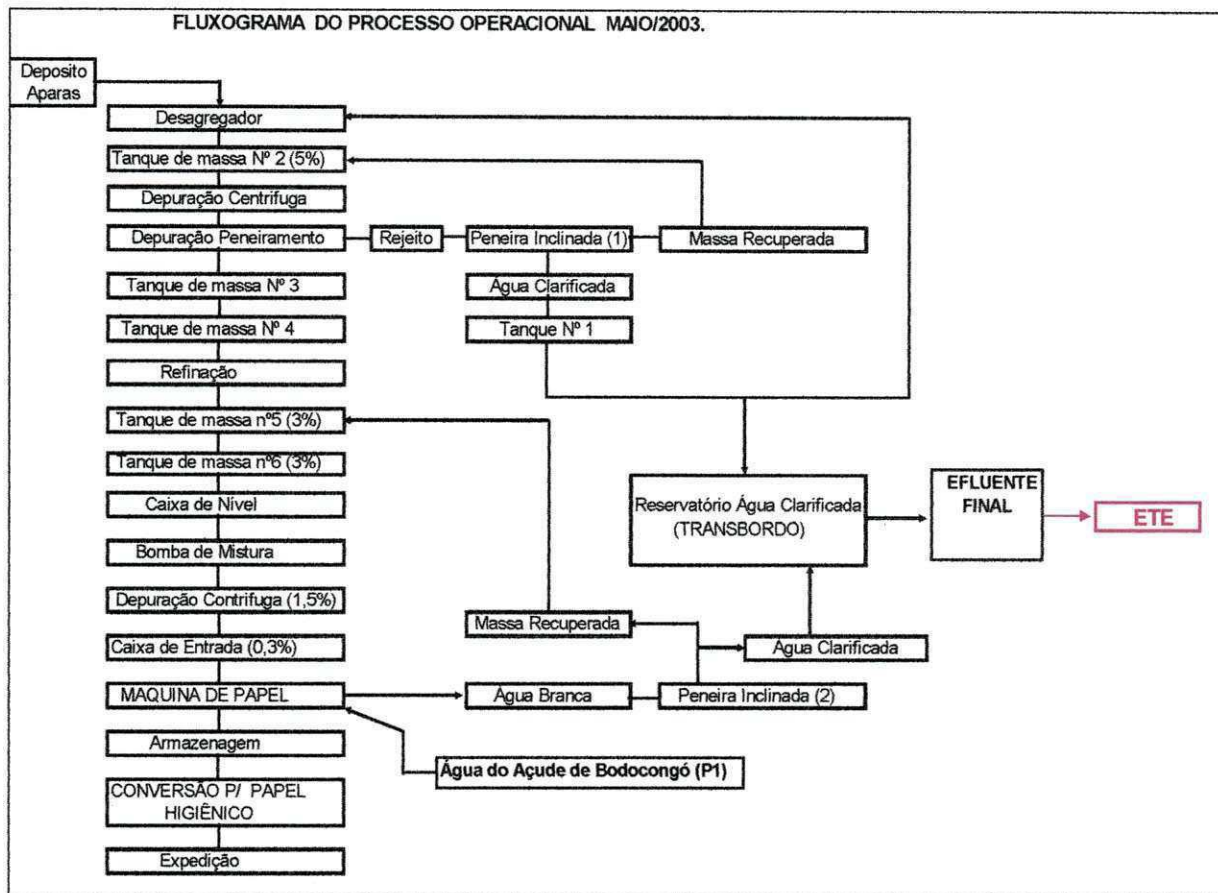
FLUXOGRAMA DO PROCESSO OPERACIONAL MAIO/2003.

Deposito Aparas

Desagregador

Tanque de massa Nº 2 (5%)

Depuração Centrifuga

Depuração Peneiramento

Rejeito

Peneira Inclinada (1)

Massa Recuperada

Tanque de massa Nº 3

Água Clarificada

Tanque de massa Nº 4

Tanque Nº 1

Refinação

Tanque de massa nº5 (3%)

Tanque de massa nº6 (3%)

Caixa de Nível

Reservatório Água Clarificada (TRANSBORDO)

EFLUENTE FINAL

ETE

Bomba de Mistura

Depuração Contrifuga (1,5%)

Massa Recuperada

Caixa de Entrada (0,3%)

Água Clarificada

MAQUINA DE PAPEL

Água Branca

Peneira Inclinada (2)

Armazenagem

Água do Açude de Bodocongó (P1)

CONVERSÃO P/ PAPEL HIGIÊNICO

Expedição